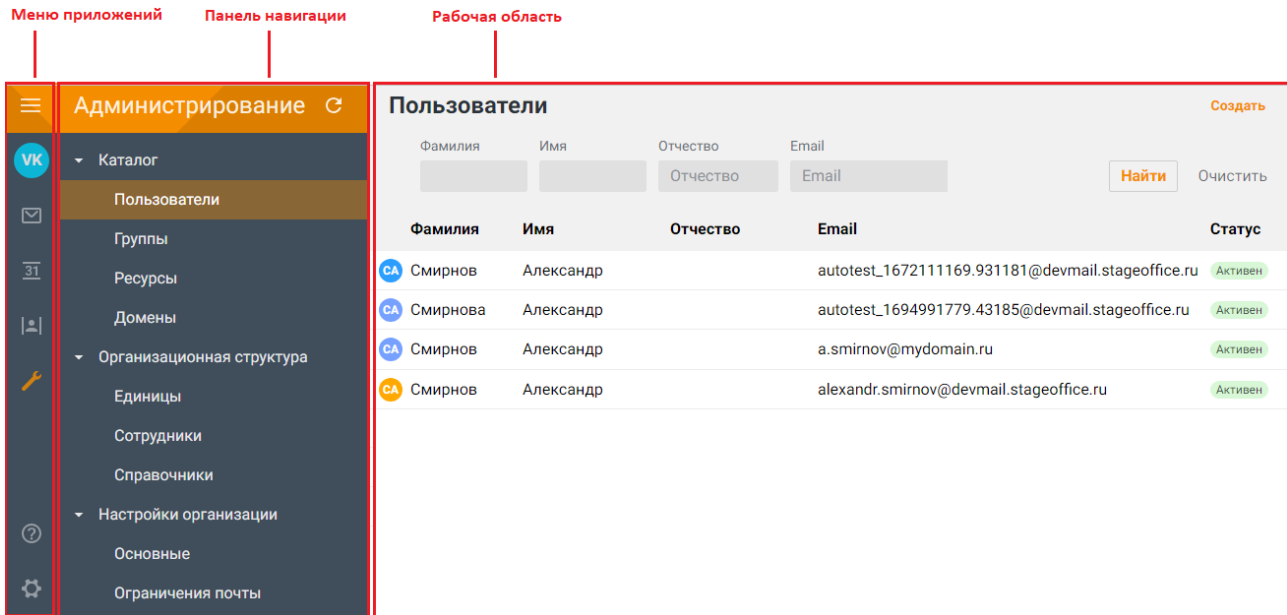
Меню приложений
Панель навигации
Рабочая область

VK

31

Администрирование

Каталог
Пользователи
Группы
Ресурсы
Домены
Организационная структура
Единицы
Сотрудники
Справочники
Настройки организации
Основные
Ограничения почты

Пользователи
Создать

Фамилия
Имя
Отчество
Email
Отчество
Email
Найти
Очистить

| | Фамилия | Имя | Отчество | Email | Статус |
|---|---|---|---|---|---|
| CA | Смирнов | Александр | | autotest_1672111169.931181@devmail.stageoffice.ru | Активен |
| CA | Смирнова | Александр | | autotest_1694991779.43185@devmail.stageoffice.ru | Активен |
| CA | Смирнов | Александр | | a.smirnov@mydomain.ru | Активен |
| CA | Смирнов | Александр | | alexandr.smirnov@devmail.stageoffice.ru | Активен |